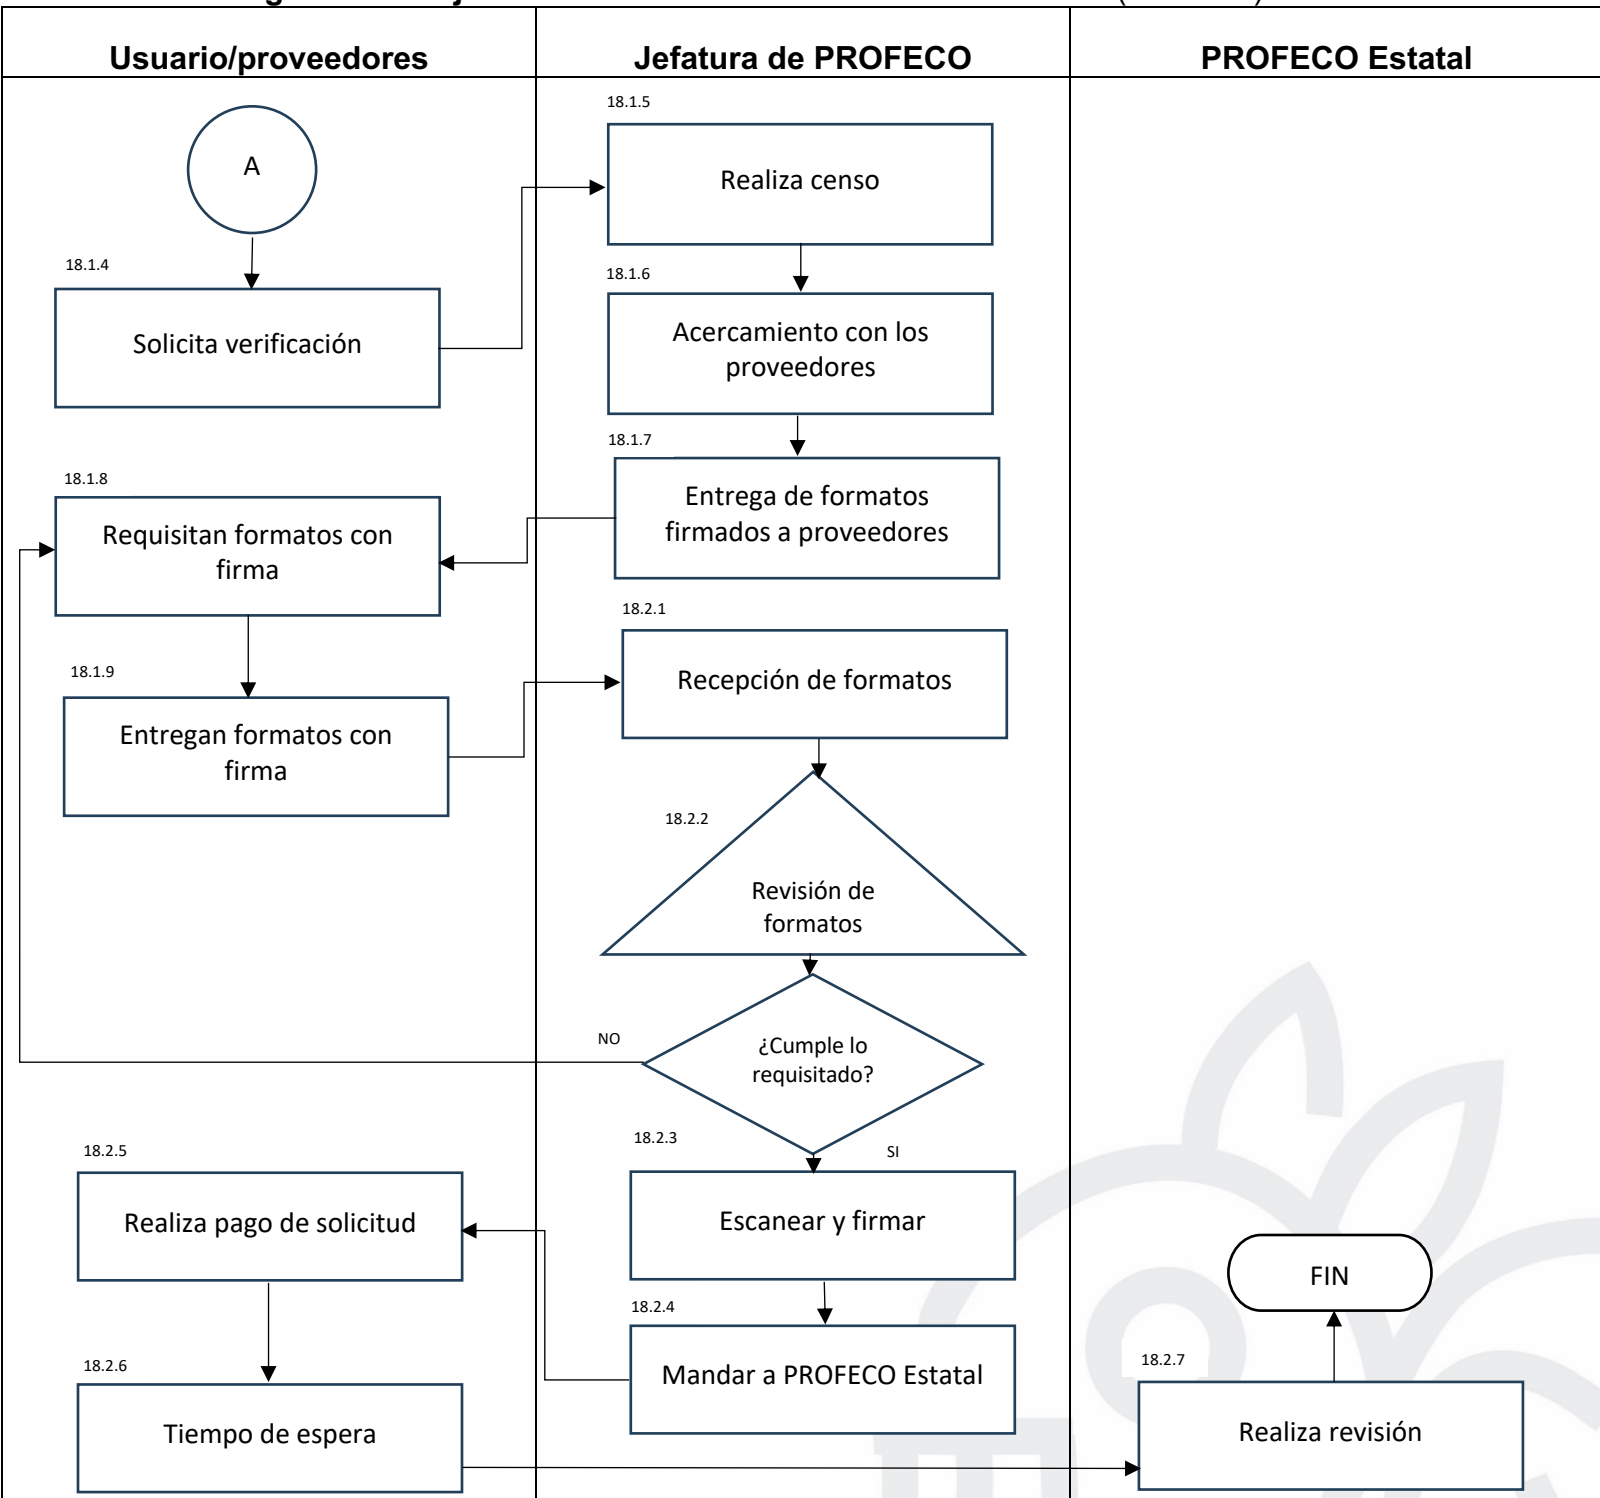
| Usuario/proveedores | Jefatura de PROFECO | PROFECO Estatal |
|---|---|---|

A

18.1.4
Solicita verificación

18.1.5
Realiza censo

18.1.6
Acercamiento con los proveedores

18.1.7
Entrega de formatos firmados a proveedores

18.1.8
Requisitan formatos con firma

18.1.9
Entregan formatos con firma

18.2.1
Recepción de formatos

18.2.2
Revisión de formatos

¿Cumple lo requisitado?

NO

SI

18.2.3
Escanear y firmar

18.2.4
Mandar a PROFECO Estatal

18.2.5
Realiza pago de solicitud

18.2.6
Tiempo de espera

18.2.7
Realiza revisión

FIN